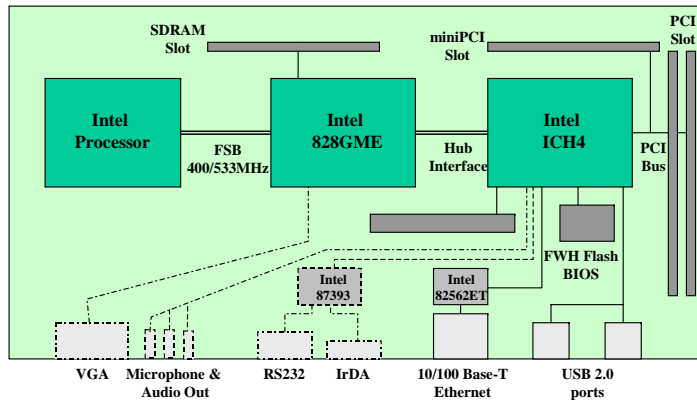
SDRAM Slot

miniPCI Slot

PCI Slot

Intel Processor

FSB 400/533MHz

Intel 828GME

Hub Interface

Intel ICH4

PCI Bus

FWH Flash BIOS

Intel 87393

Intel 82562ET

VGA

Microphone & Audio Out

RS232

IrDA

10/100 Base-T Ethernet

USB 2.0 ports